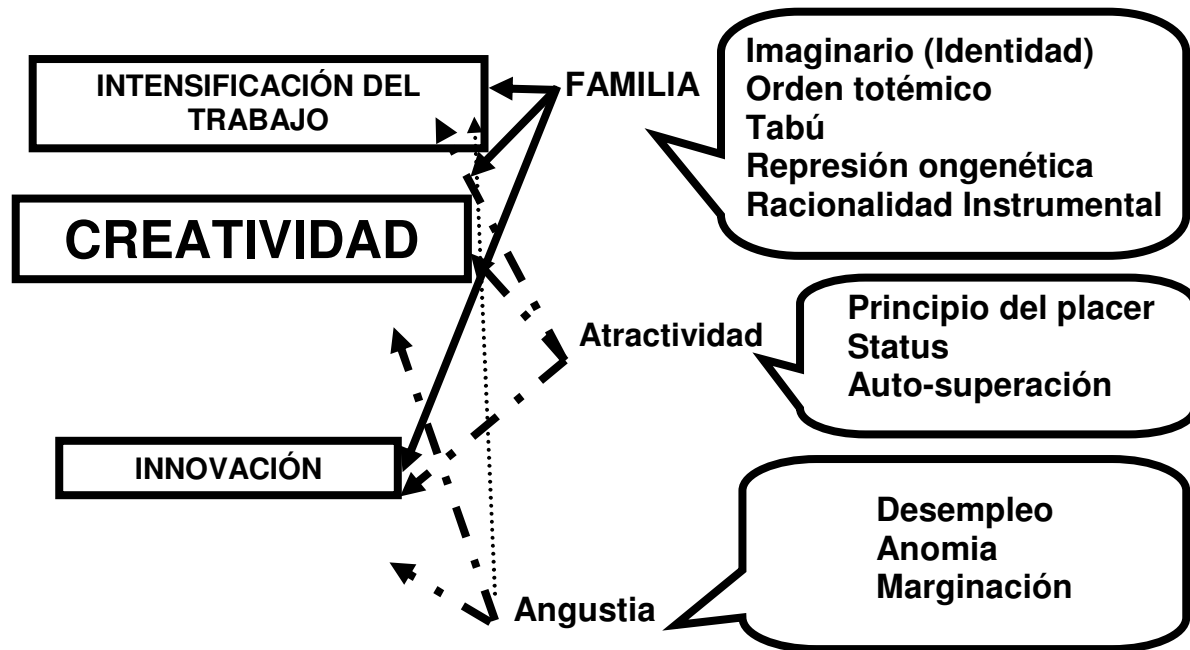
INTENSIFICACIÓN DEL TRABAJO

FAMILIA

Imaginario (Identidad)
Orden totémico
Tabú
Represión ongenética
Racionalidad Instrumental

CREATIVIDAD

Atractividad

Principio del placer
Status
Auto-superación

INNOVACIÓN

Desempleo
Anomia
Marginación

Angustia